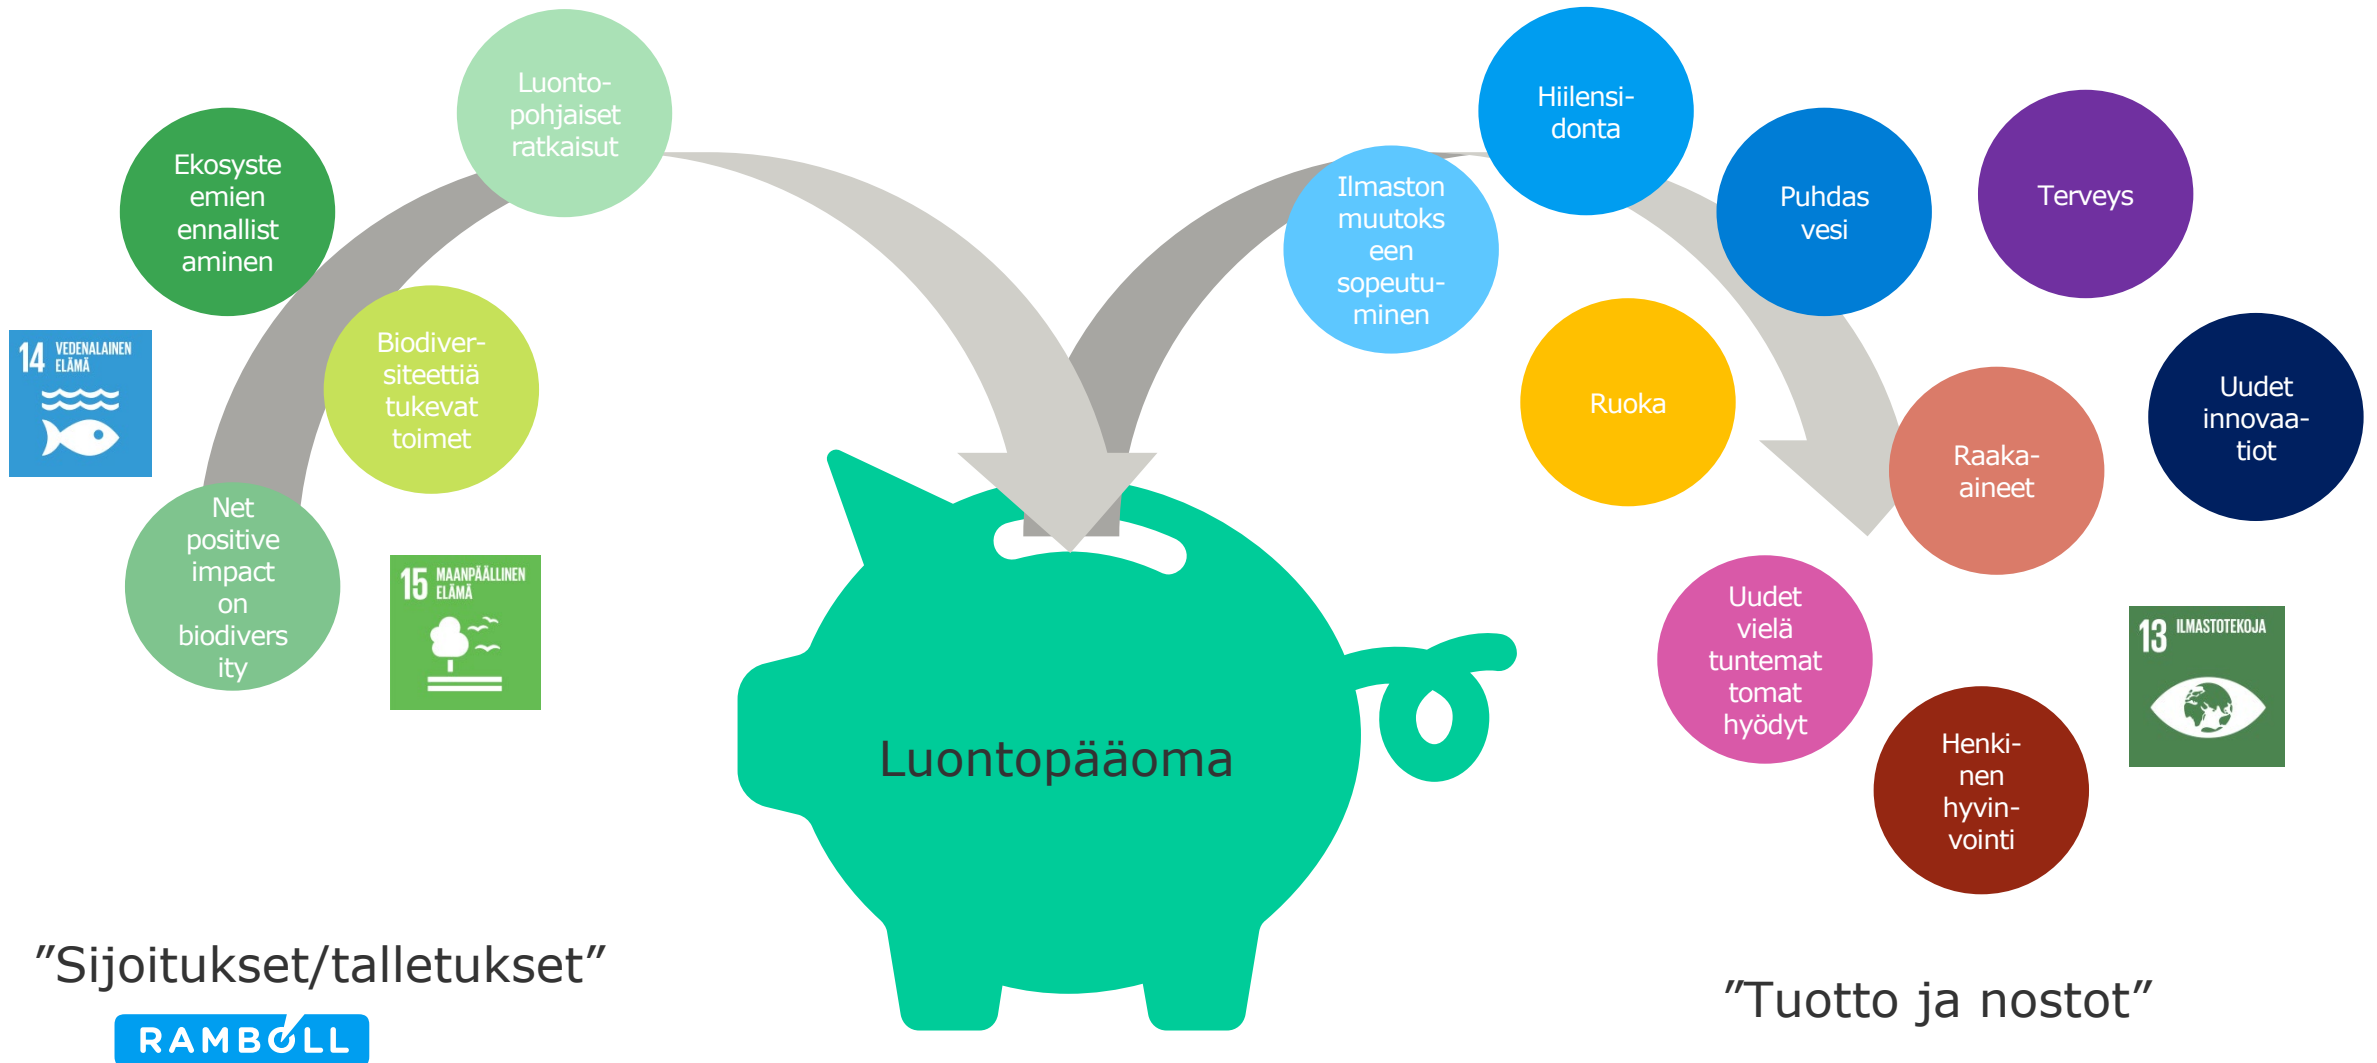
Luontopohjaiset ratkaisut

Ekosysteemien ennallistaminen

Biodiversiteettiä tukevat toimet

Net positive impact on biodiversity

14 VEDENALAINEN ELÄMÄ

15 MAANPÄÄLLINEN ELÄMÄ

Luontopääoma

Hiilensidonta

Ilmastonmuutokseen sopeutuminen

Puhdas vesi

Terveys

Ruoka

Raaka-aineet

Uudet innovaatiot

Uudet vielä tuntemattomat hyödyt

Henkinen hyvinvointi

13 ILMASTOTEKOJA

”Sijoitukset/talletukset”

RAMBOLL

”Tuotto ja nostot”